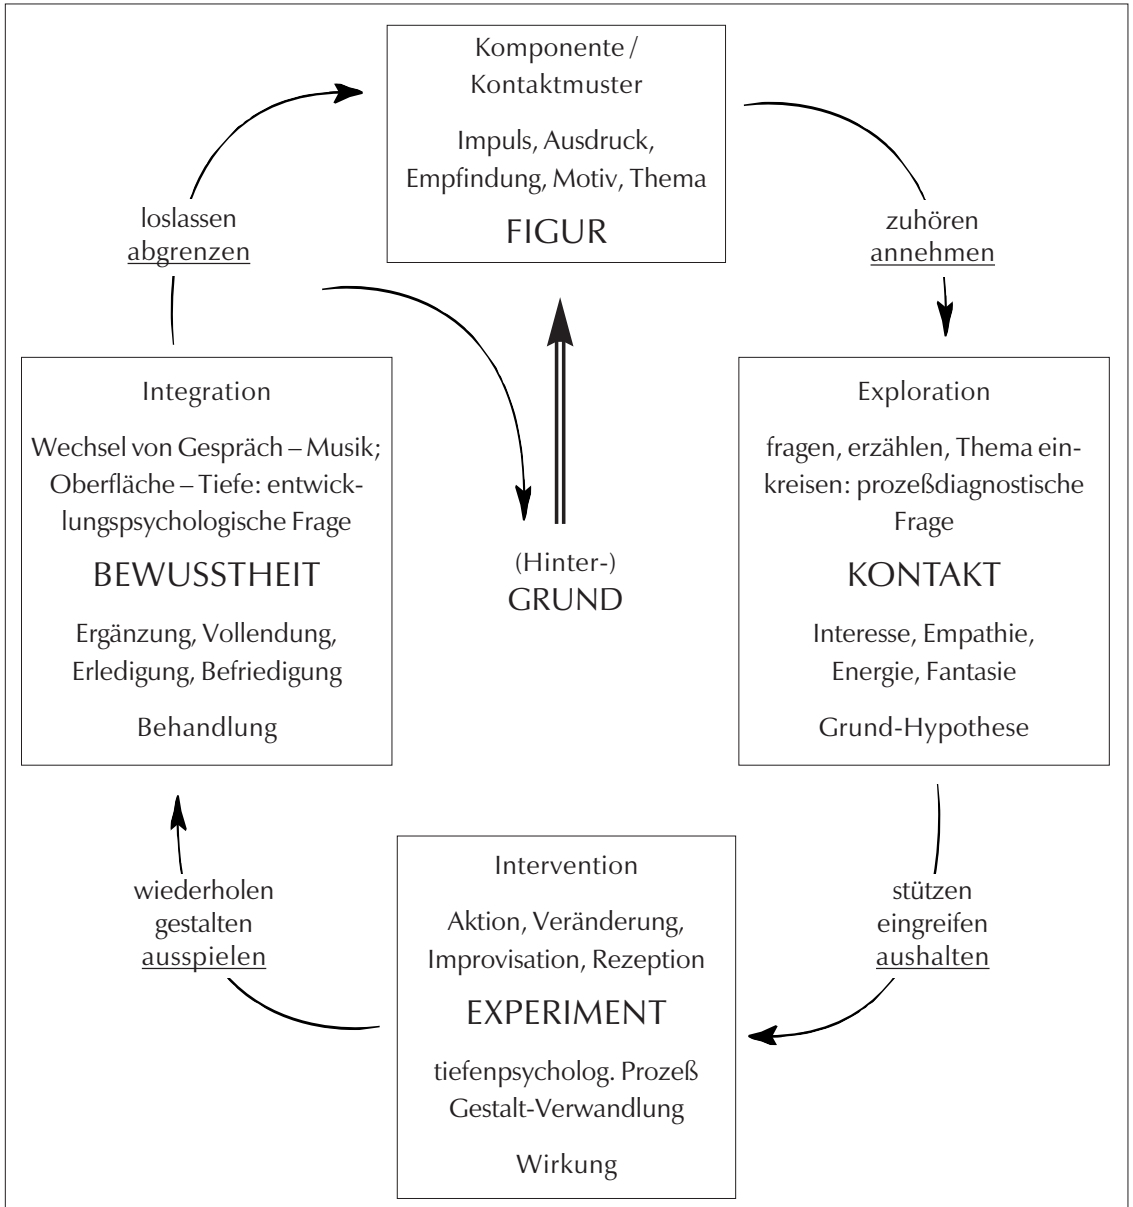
Komponente / Kontaktmuster

Impuls, Ausdruck, Empfindung, Motiv, Thema

FIGUR

loslassen
abgrenzen

zuhören
annehmen

Integration

Wechsel von Gespräch – Musik; Oberfläche – Tiefe: entwicklungspsychologische Frage

BEWUSSTHEIT

Ergänzung, Vollendung, Erledigung, Befriedigung

Behandlung

(Hinter-)
GRUND

Exploration

fragen, erzählen, Thema einkreisen: prozeßdiagnostische Frage

KONTAKT

Interesse, Empathie, Energie, Fantasie

Grund-Hypothese

wiederholen
gestalten
ausspielen

stützen
eingreifen
aushalten

Intervention

Aktion, Veränderung, Improvisation, Rezeption

EXPERIMENT

tiefenpsycholog. Prozeß
Gestalt-Verwandlung

Wirkung